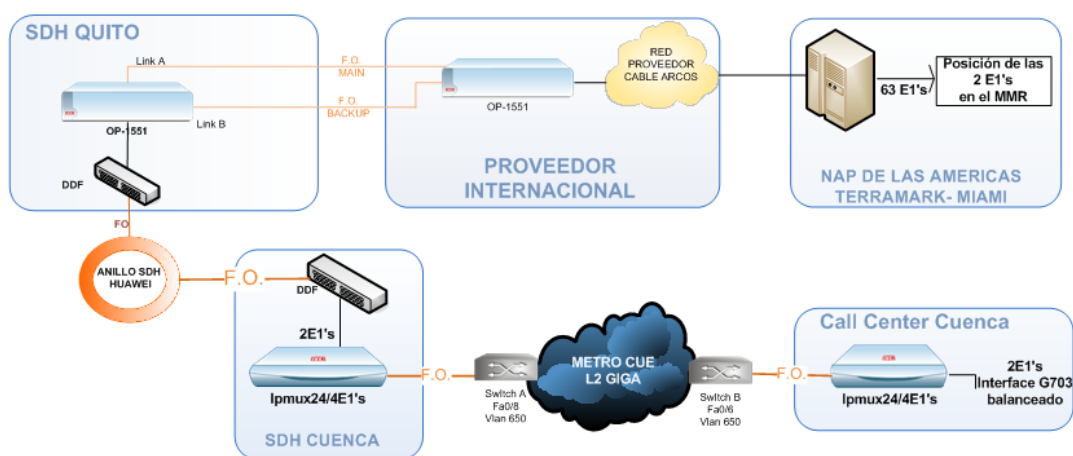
SDH QUITO

Link A

F.O. MAIN

F.O. BACKUP

OP-1551

Link B

DDF

FO

RED PROVEEDOR CABLE ARCOS

OP-1551

PROVEEDOR INTERNACIONAL

63 E1's

Posición de las 2 E1's en el MMR

NAP DE LAS AMERICAS TERRAMARK- MIAMI

ANILLO SDH HUAWEI

F.O.

DDF

2E1's

Ipmux24/4E1's

F.O.

SDH CUENCA

METRO CUE L2 GIGA

Switch A Fa0/8 Vlan 650

Switch B Fa0/6 Vlan 650

F.O.

Call Center Cuenca

Ipmux24/4E1's

2E1's Interface G703 balanceado